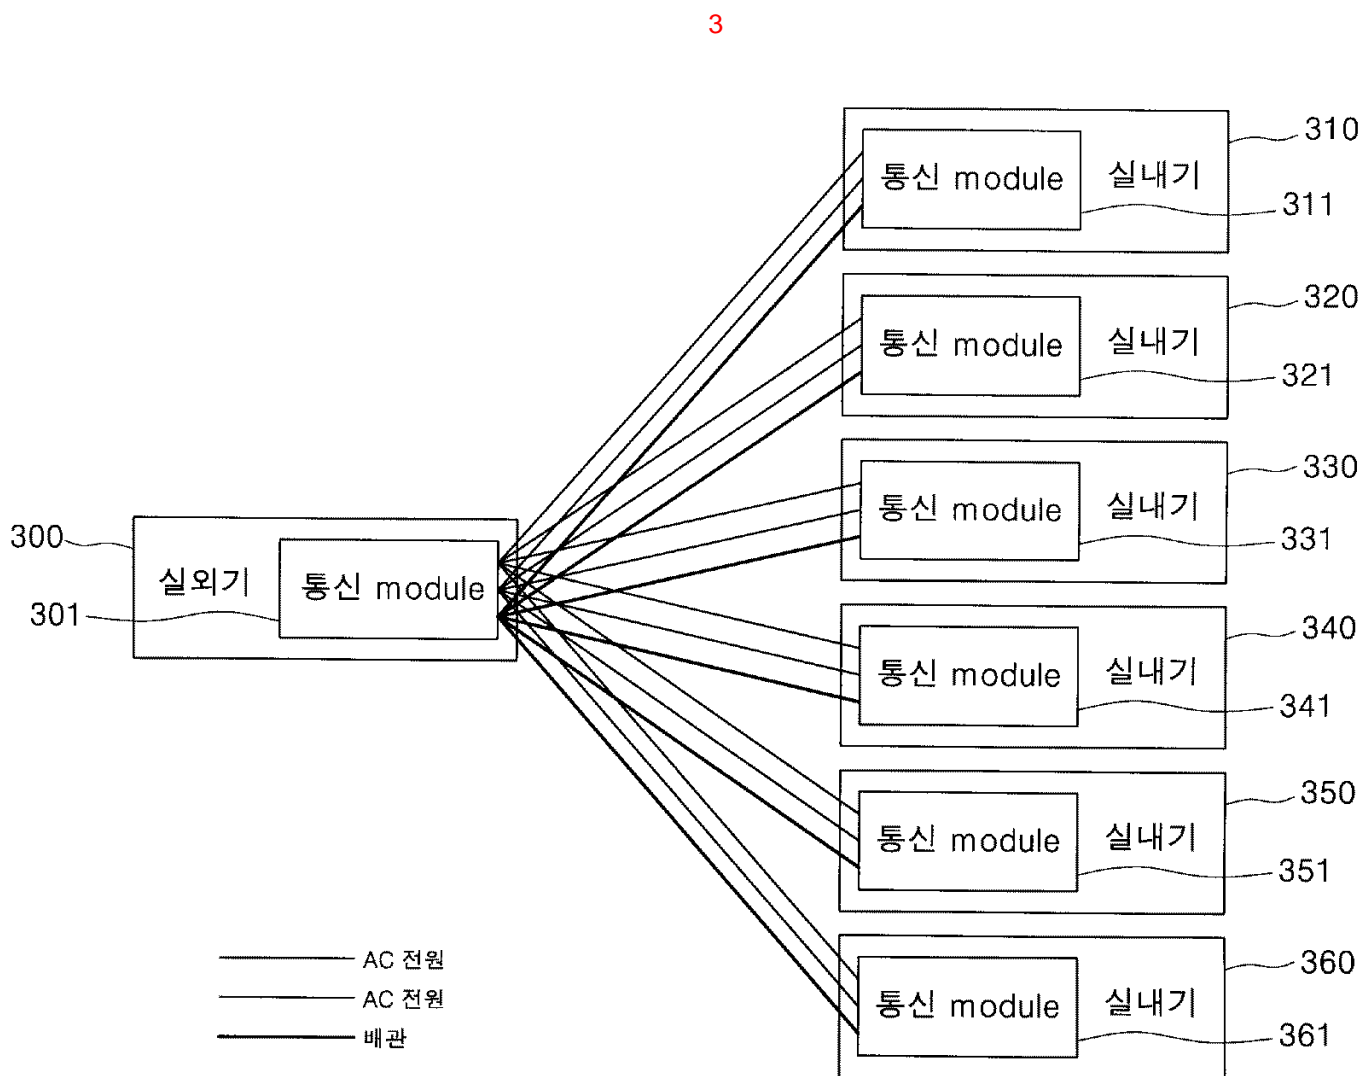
3

통신 module
실내기
310
311

통신 module
실내기
320
321

통신 module
실내기
330
331

300
실외기
통신 module
301

통신 module
실내기
340
341

통신 module
실내기
350
351

통신 module
실내기
360
361

AC 전원
AC 전원
배관